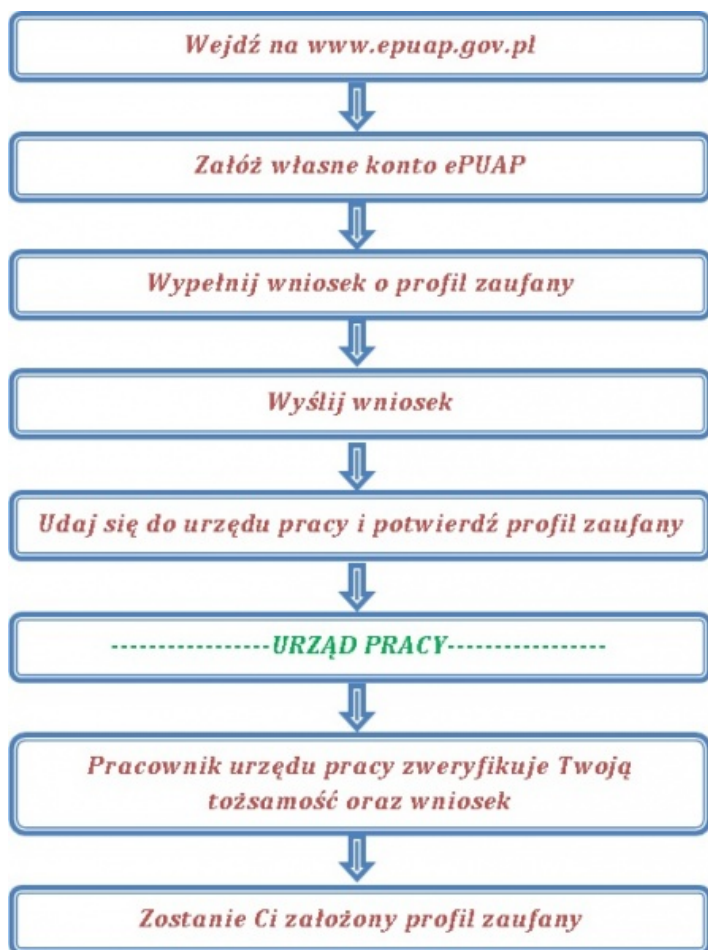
Wejdź na www.epuap.gov.pl

Załóż własne konto ePUAP

Wypełnij wniosek o profil zaufany

Wyślij wniosek

Udaj się do urzędu pracy i potwierdź profil zaufany

----------------URZĄD PRACY----------------

Pracownik urzędu pracy zweryfikuje Twoją tożsamość oraz wniosek

Zostanie Ci założony profil zaufany